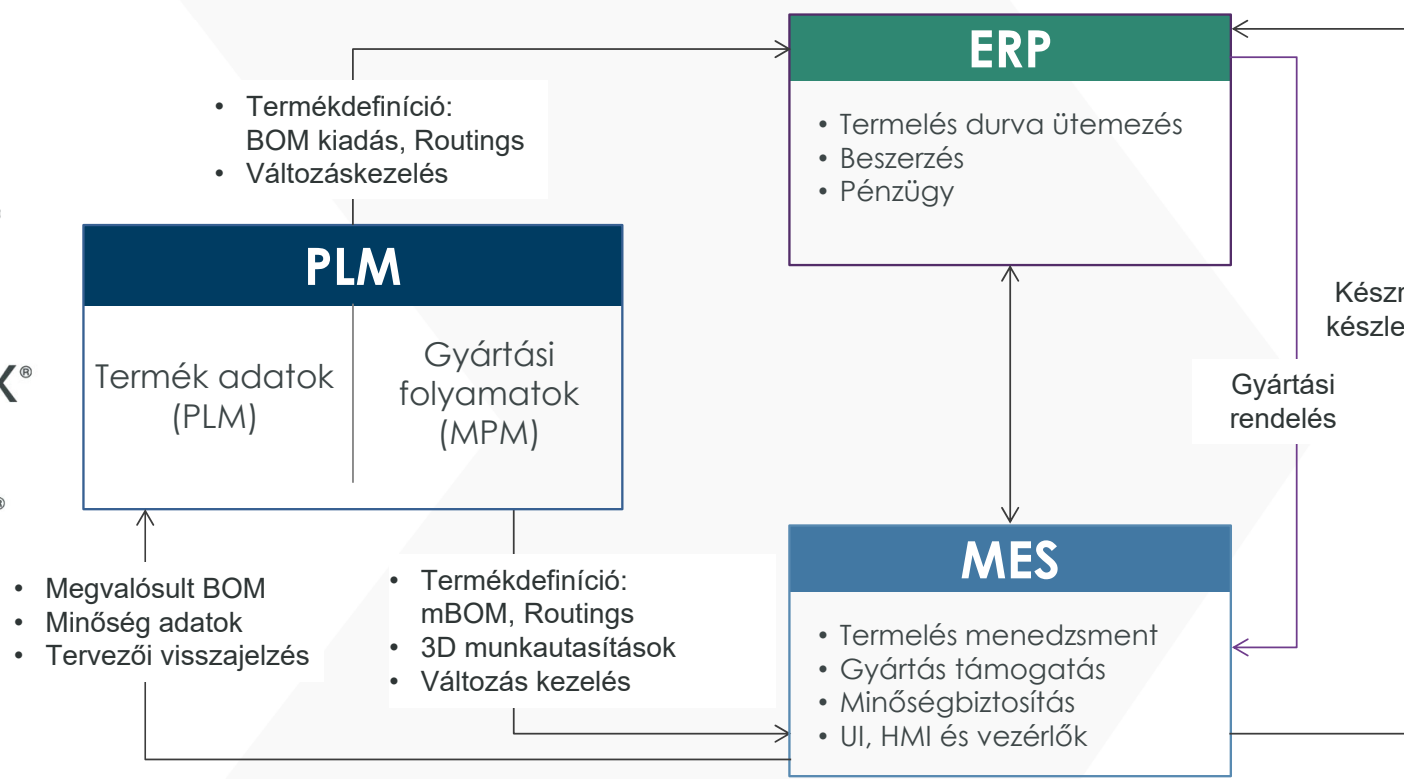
• Termékdefiníció: BOM kiadás, Routings
• Változáskezelés

ERP

• Termelés durva ütemezés
• Beszerzés
• Pénzügy

PLM

Termék adatok (PLM)

Gyártási folyamatok (MPM)

Készr
készle

Gyártási rendelés

MES

• Megvalósult BOM
• Minőség adatok
• Tervezői visszajelzés

• Termékdefiníció: mBOM, Routings
• 3D munkautasítások
• Változás kezelés

• Termelés menedzsment
• Gyártás támogatás
• Minőségbiztosítás
• UI, HMI és vezérlők